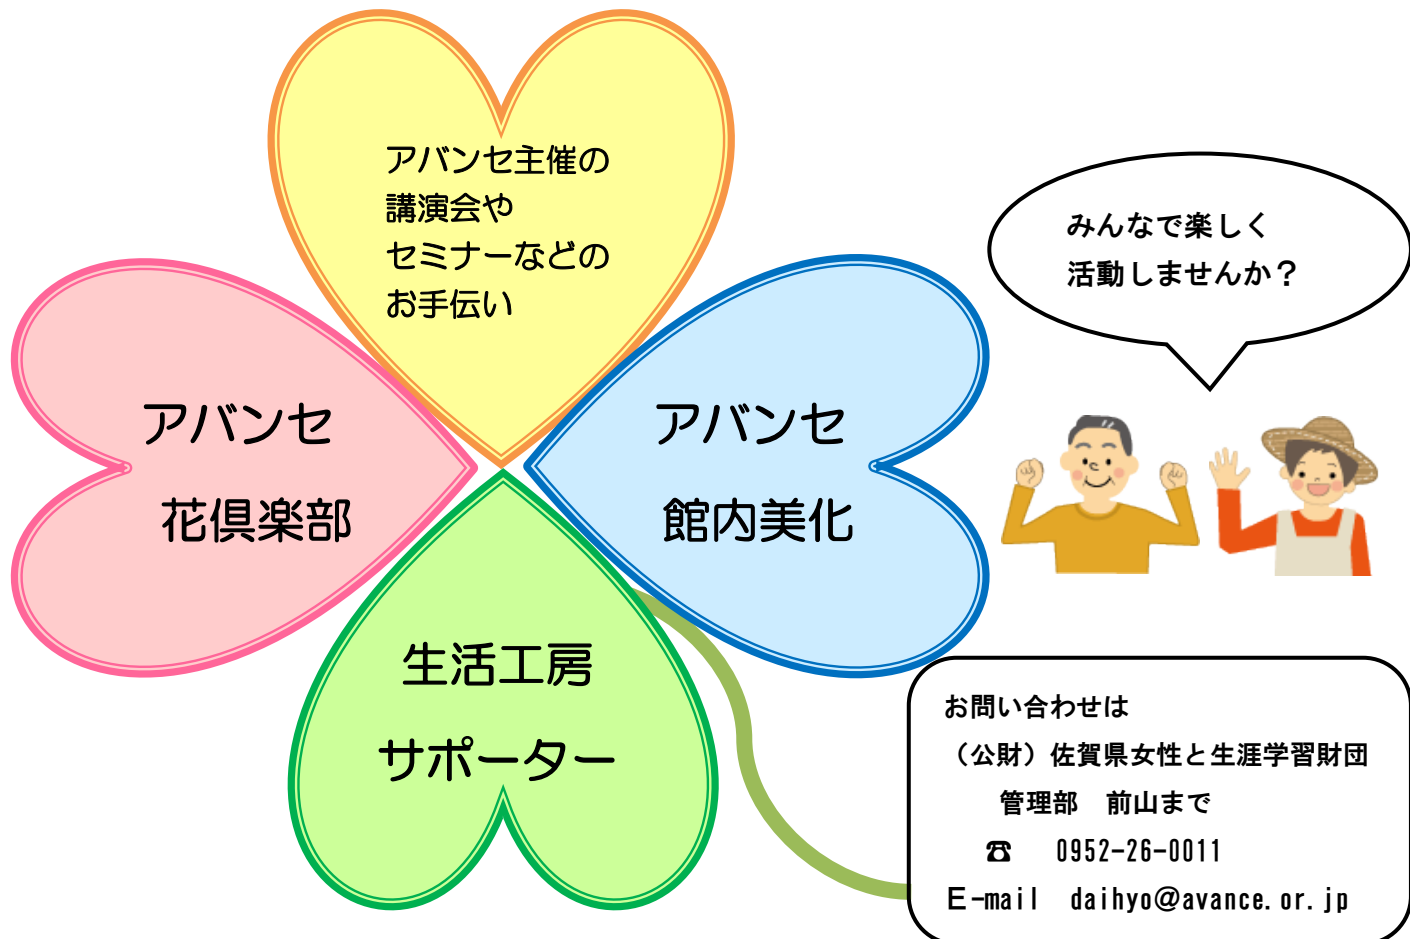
アバンセ主催の
講演会や
セミナーなどの
お手伝い

みんなで楽しく
活動しませんか？

アバンセ
花倶楽部

アバンセ
館内美化

生活工房
サポーター

お問い合わせは
（公財）佐賀県女性と生涯学習財団
管理部　前山まで
☎　0952-26-0011
E-mail　daihyo@avance.or.jp